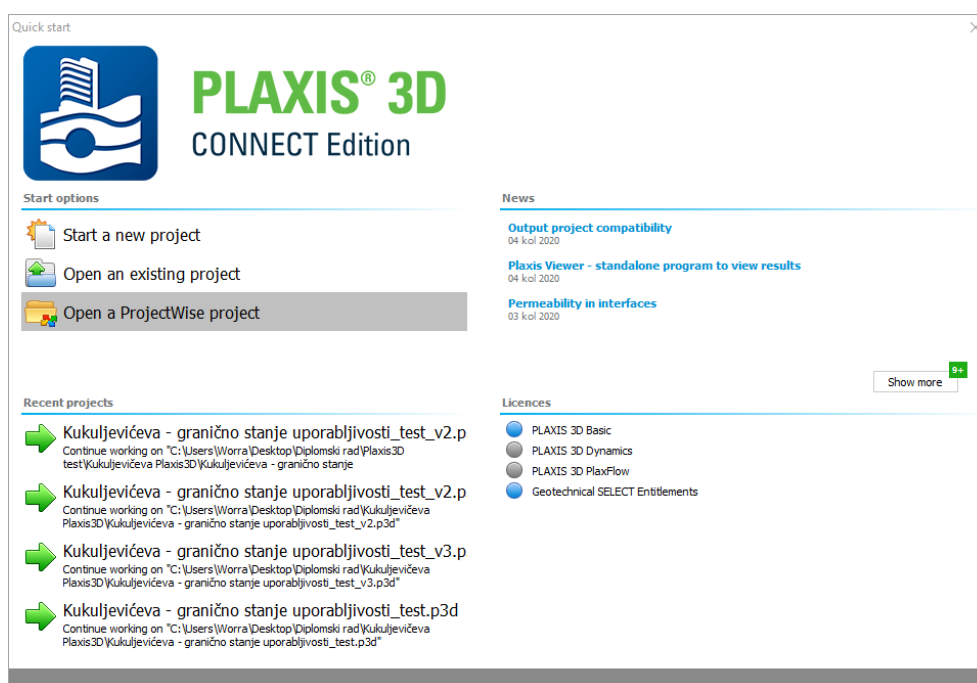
Quick start

PLAXIS® 3D
CONNECT Edition

Start options

Start a new project

Open an existing project

Open a ProjectWise project

News

Output project compatibility
04 kol 2020

Plaxis Viewer - standalone program to view results
04 kol 2020

Permeability in interfaces
03 kol 2020

9+
Show more

Recent projects

Kukuljevićeva - granično stanje uporabljivosti_test_v2.p
Continue working on "C:\Users\Worra\Desktop\Diplomski rad\Plaxis3D test\Kukuljevičeva Plaxis3D\Kukuljevićeva - granično stanje

Kukuljevićeva - granično stanje uporabljivosti_test_v2.p
Continue working on "C:\Users\Worra\Desktop\Diplomski rad\Kukuljevičeva Plaxis3D\Kukuljevićeva - granično stanje uporabljivosti_test_v2.p3d"

Kukuljevićeva - granično stanje uporabljivosti_test_v3.p
Continue working on "C:\Users\Worra\Desktop\Diplomski rad\Kukuljevičeva Plaxis3D\Kukuljevićeva - granično stanje uporabljivosti_test_v3.p3d"

Kukuljevićeva - granično stanje uporabljivosti_test.p3d
Continue working on "C:\Users\Worra\Desktop\Diplomski rad\Kukuljevičeva Plaxis3D\Kukuljevićeva - granično stanje uporabljivosti_test.p3d"

Licences

PLAXIS 3D Basic
PLAXIS 3D Dynamics
PLAXIS 3D PlaxFlow
Geotechnical SELECT Entitlements